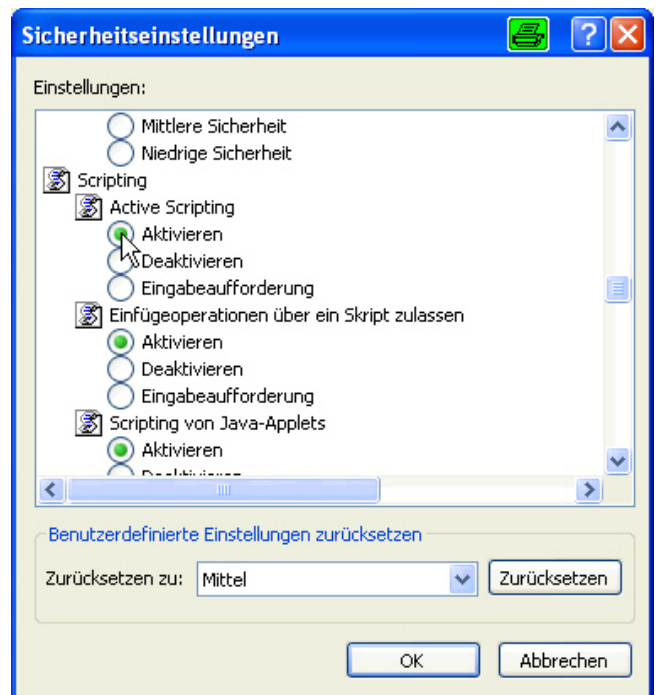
Sicherheitseinstellungen

Einstellungen:

Mittlere Sicherheit
Niedrige Sicherheit
Scripting
Active Scripting
Aktivieren
Deaktivieren
Eingabeaufforderung
Einfügeoperationen über ein Skript zulassen
Aktivieren
Deaktivieren
Eingabeaufforderung
Scripting von Java-Applets
Aktivieren
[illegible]

Benutzerdefinierte Einstellungen zurücksetzen

Zurücksetzen zu: Mittel

Zurücksetzen

OK

Abbrechen